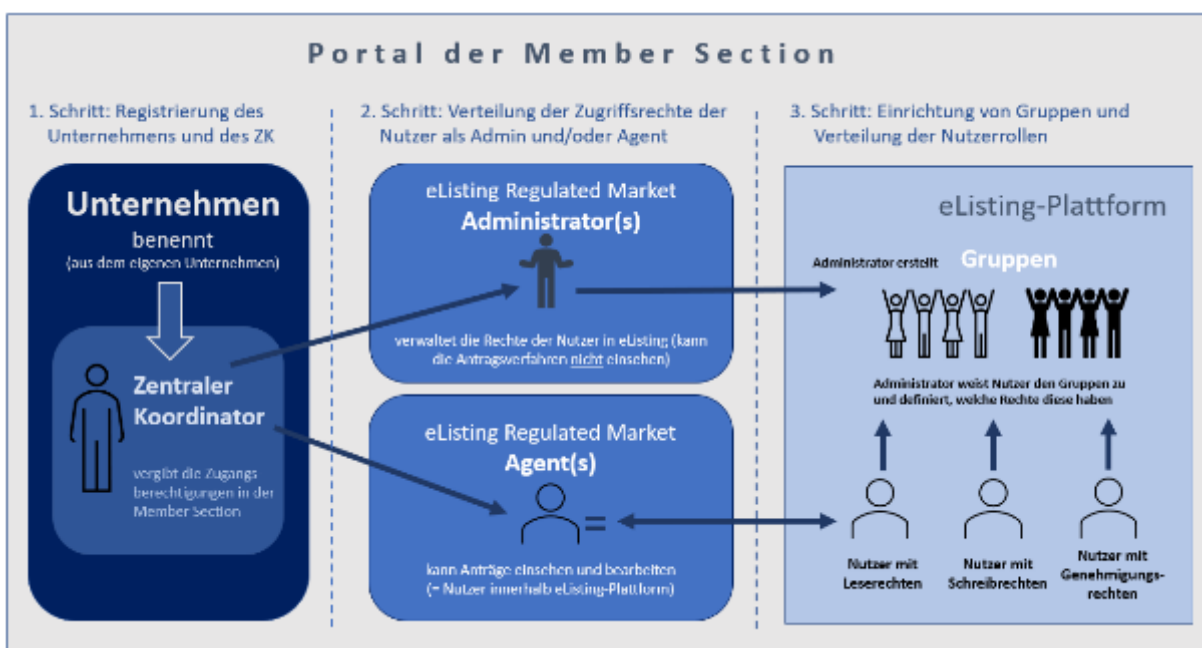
Portal der Member Section

1. Schritt: Registrierung des Unternehmens und des ZK

2. Schritt: Verteilung der Zugriffsrechte der Nutzer als Admin und/oder Agent

3. Schritt: Einrichtung von Gruppen und Verteilung der Nutzerrollen

Unternehmen
benennt
(aus dem eigenen Unternehmen)

Zentraler Koordinator

vergibt die Zugangsberechtigungen in der Member Section

eListing Regulated Market
Administrator(s)

verwaltet die Rechte der Nutzer in eListing (kann die Antragsverfahren nicht einsehen)

eListing Regulated Market
Agent(s)

kann Anträge einsehen und bearbeiten
(= Nutzer innerhalb eListing-Plattform)

eListing-Plattform

Administrator erstellt Gruppen

Administrator weist Nutzer den Gruppen zu und definiert, welche Rechte diese haben

Nutzer mit Leserechten

Nutzer mit Schreibrechten

Nutzer mit Genehmigungsrechten